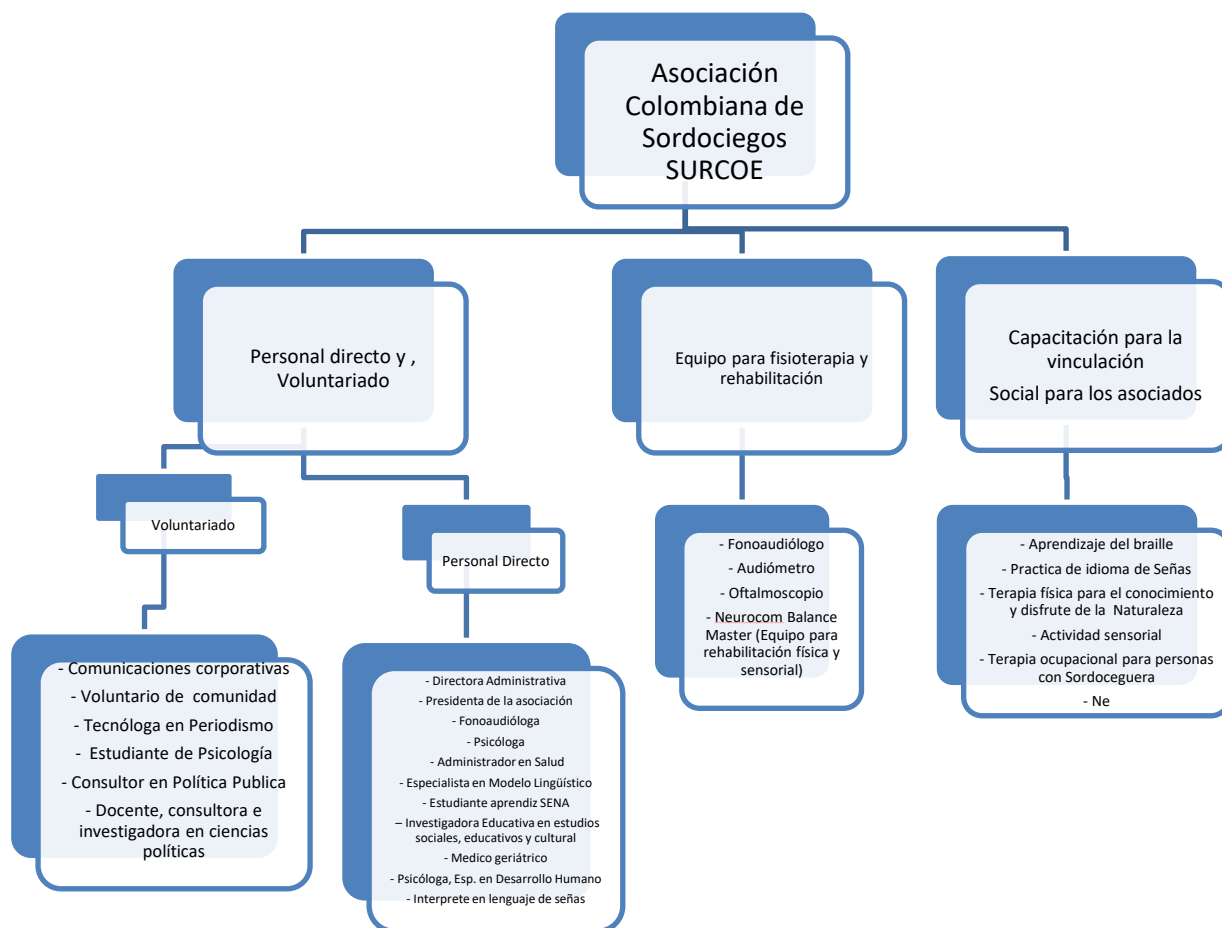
Asociación Colombiana de Sordociegos SURCOE

Personal directo y , Voluntariado

Equipo para fisioterapia y rehabilitación

Capacitación para la vinculación
Social para los asociados

Voluntariado

Personal Directo

- Comunicaciones corporativas
- Voluntario de comunidad
- Tecnóloga en Periodismo
- Estudiante de Psicología
- Consultor en Política Publica
- Docente, consultora e investigadora en ciencias políticas

- Directora Administrativa
- Presidenta de la asociación
- Fonoaudióloga
- Psicóloga
- Administrador en Salud
- Especialista en Modelo Lingüístico
- Estudiante aprendiz SENA
– Investigadora Educativa en estudios sociales, educativos y cultural
- Medico geriátrico
- Psicóloga, Esp. en Desarrollo Humano
- Interprete en lenguaje de señas

- Fonoaudiólogo
- Audiómetro
- Oftalmoscopio
- Neurocom Balance Master (Equipo para rehabilitación física y sensorial)

- Aprendizaje del braille
- Practica de idioma de Señas
- Terapia física para el conocimiento y disfrute de la Naturaleza
- Actividad sensorial
- Terapia ocupacional para personas con Sordoceguera
- Ne